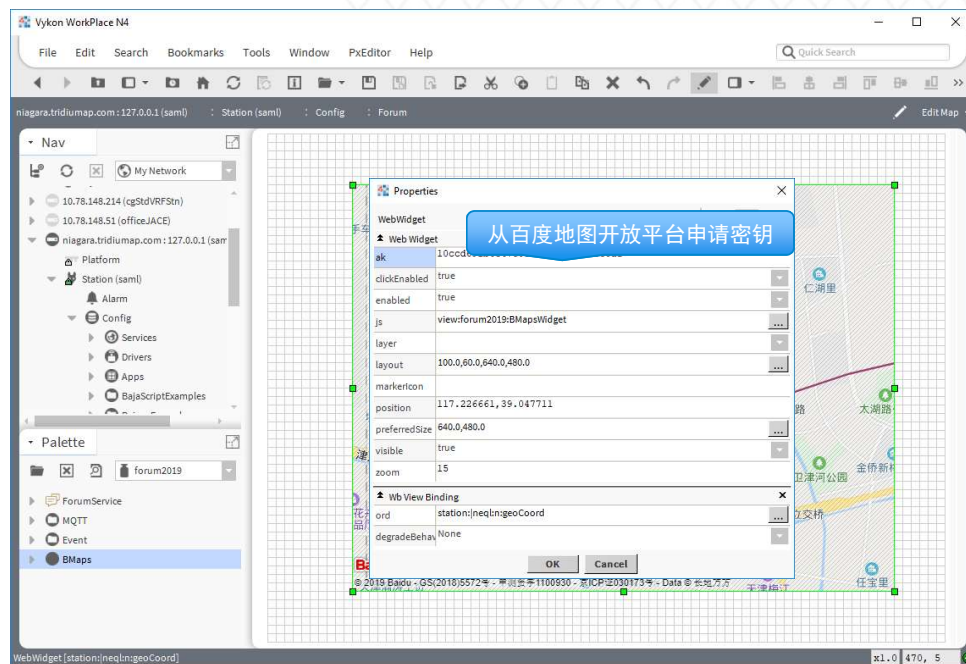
Vykon WorkPlace N4

File Edit Search Bookmarks Tools Window PxEditor Help

Quick Search

niagara.tridiumap.com : 127.0.0.1 (saml) : Station (saml) : Config : Forum

Edit Map

Nav

My Network

10.78.148.214 (cgStdVRFStn)
10.78.148.51 (officeJACE)
niagara.tridiumap.com : 127.0.0.1 (sam
Platform
Station (saml)
Alarm
Config
Services
Drivers
Apps
BajaScriptExamples

Palette

forum2019

ForumService
MQTT
Event
BMaps

Properties

WebWidget

Web Widget

从百度地图开放平台申请密钥

| ak | 10ccd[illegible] |
|---|---|
| clickEnabled | true |
| enabled | true |
| js | view:forum2019:BMapsWidget |
| layer | |
| layout | 100.0,60.0,640.0,480.0 |
| markerIcon | |
| position | 117.226661,39.047711 |
| preferredSize | 640.0,480.0 |
| visible | true |
| zoom | 15 |

Wb View Binding

| ord | station:\|neql:n:geoCoord |
|---|---|
| degradeBehav | None |

OK Cancel

仁湖里
路
太湖路
卫津河公园
金桥新村
立交桥
任宝里
天津电
© 2019 Baidu - GS(2018)5572号 - 甲测资字1100930 - 京ICP证030173号 - Data © 长地万方

WebWidget [station:|neql:n:geoCoord]

x1.0 470, 5